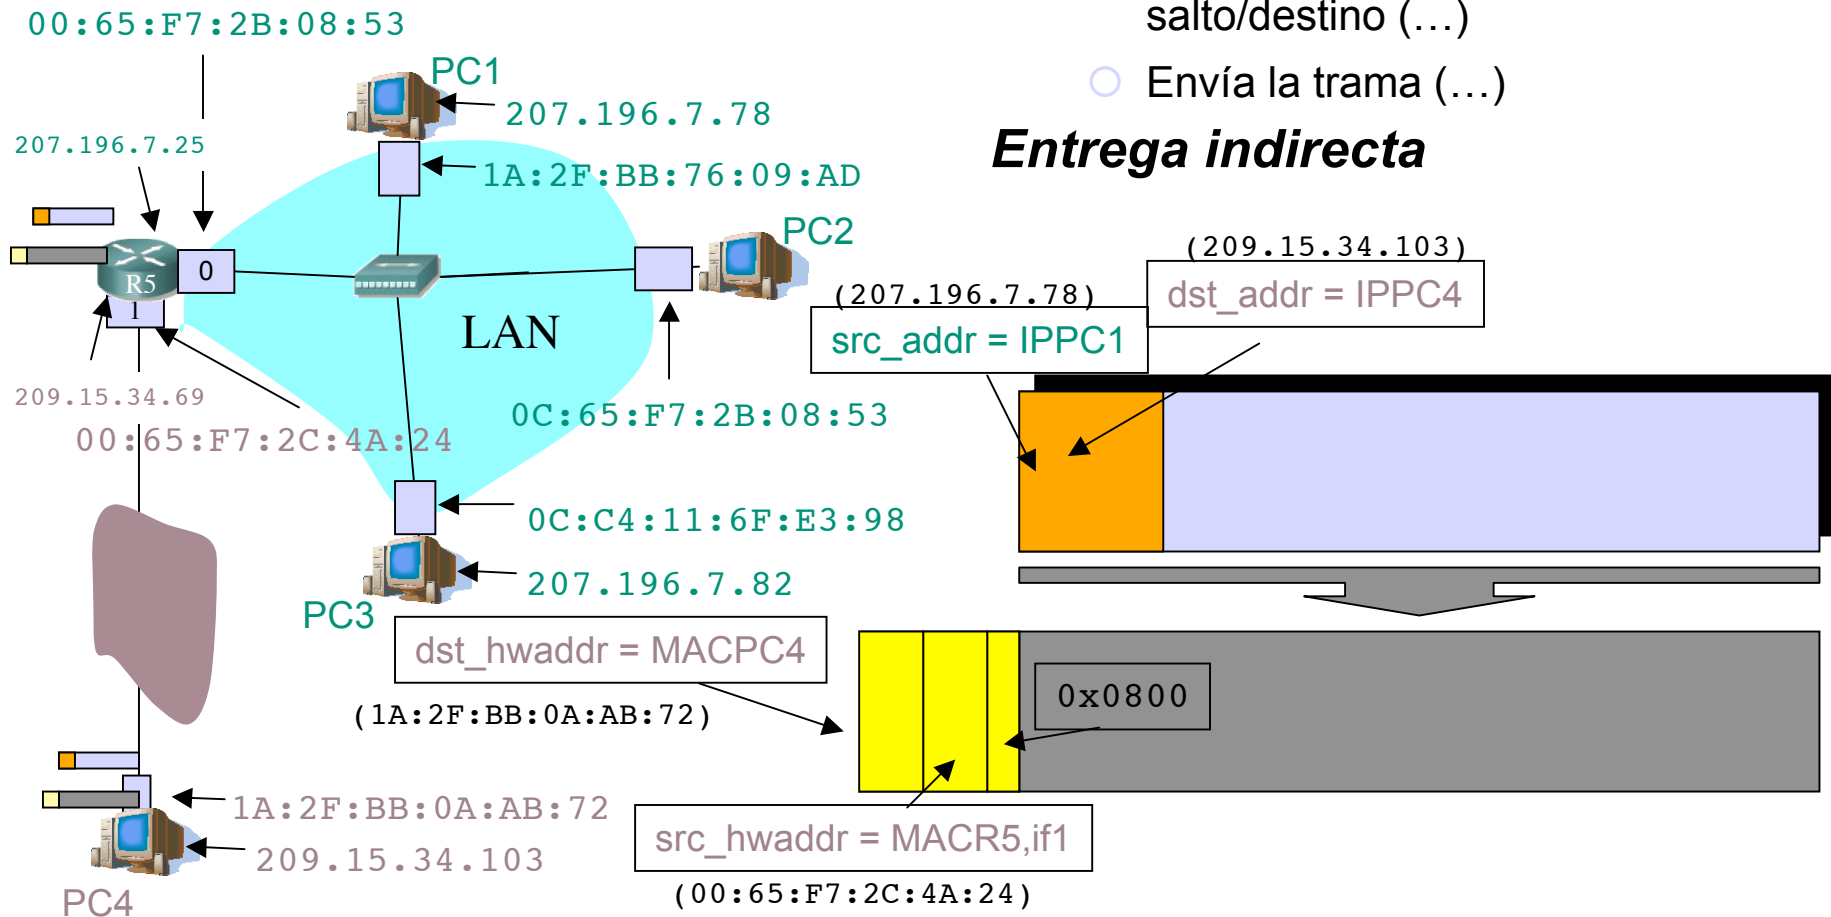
00:65:F7:2B:08:53
PC1
207.196.7.78
207.196.7.25
1A:2F:BB:76:09:AD
PC2
R5
0
1
LAN
209.15.34.69
00:65:F7:2C:4A:24
0C:65:F7:2B:08:53
0C:C4:11:6F:E3:98
207.196.7.82
PC3
salto/destino (…)
Envía la trama (…)
Entrega indirecta
(209.15.34.103)
dst_addr = IPPC4
(207.196.7.78)
src_addr = IPPC1
dst_hwaddr = MACPC4
(1A:2F:BB:0A:AB:72)
0x0800
1A:2F:BB:0A:AB:72
209.15.34.103
PC4
src_hwaddr = MACR5,if1
(00:65:F7:2C:4A:24)